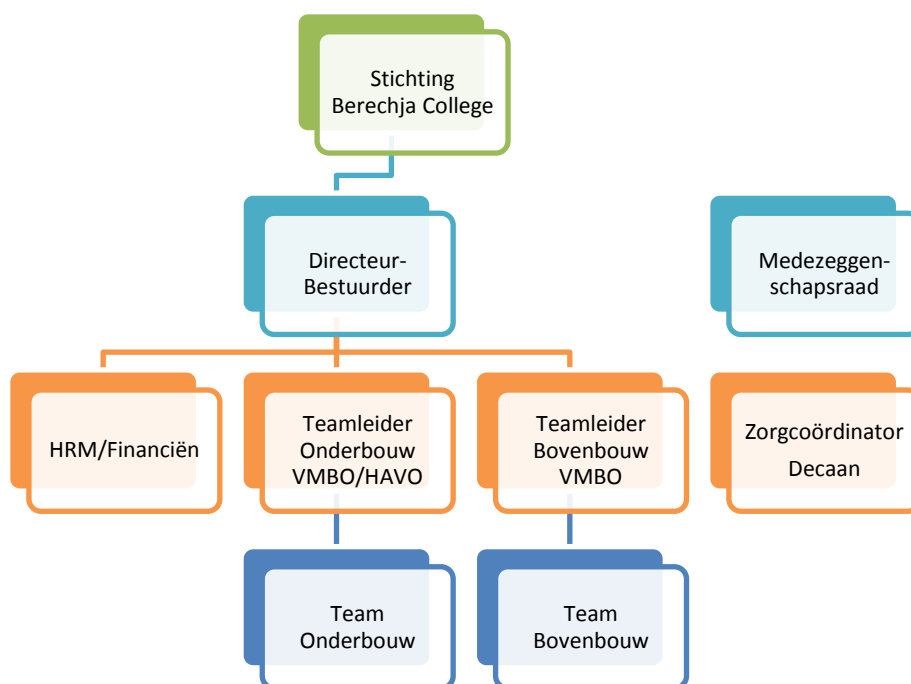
Stichting Berechja College

Directeur-Bestuurder

Medezeggenschapsraad

HRM/Financiën

Teamleider Onderbouw VMBO/HAVO

Teamleider Bovenbouw VMBO

Zorgcoördinator

Decaan

Team Onderbouw

Team Bovenbouw